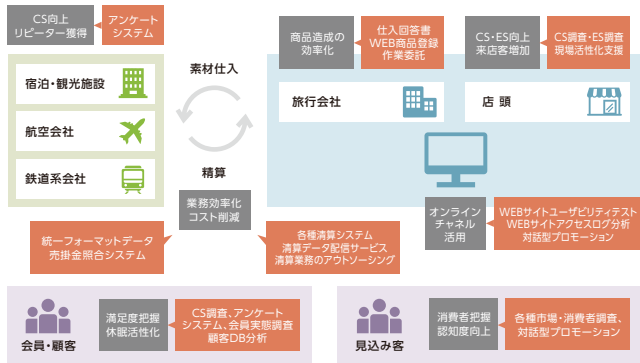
CS向上
リピーター獲得

アンケート
システム

宿泊・観光施設

航空会社

鉄道系会社

素材仕入

精算

業務効率化
コスト削減

商品造成の
効率化

仕入回答書
WEB商品登録
作業委託

CS・ES向上
来店客増加

CS調査・ES調査
現場活性化支援

旅行会社

店 頭

オンライン
チャネル
活用

WEBサイトユーザビリティテスト
WEBサイトアクセスログ分析
対話型プロモーション

統一フォーマットデータ
売掛金照合システム

各種清算システム
清算データ配信サービス
清算業務のアウトソーシング

会員・顧客

満足度把握
休眠活性化

CS調査、アンケート
システム、会員実態調査
顧客DB分析

見込み客

消費者把握
認知度向上

各種市場・消費者調査、
対話型プロモーション